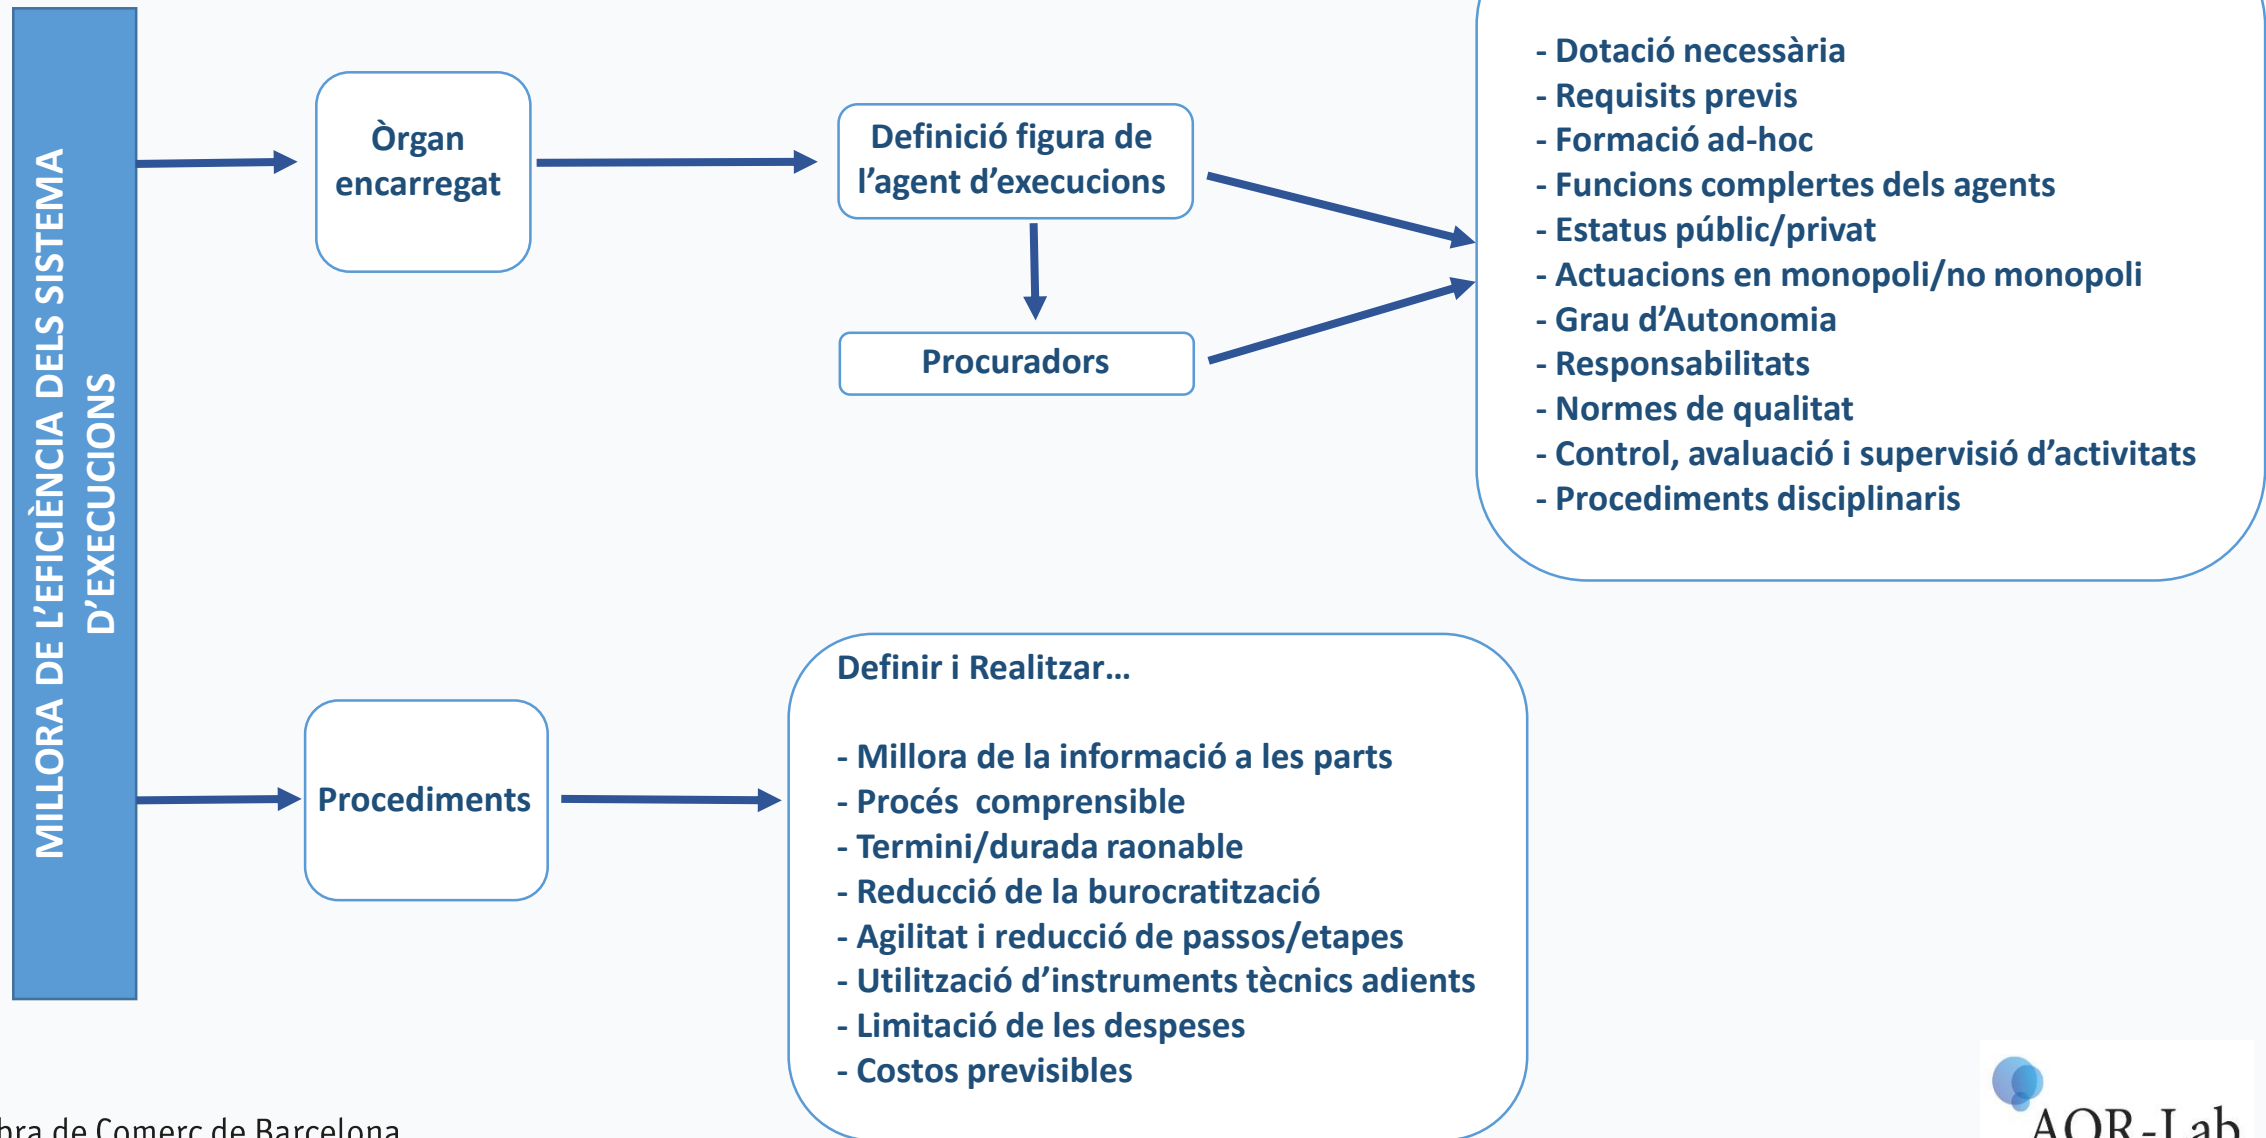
MILLORA DE L'EFICIÈNCIA DELS SISTEMA D'EXECUCIONS

Òrgan encarregat

Definició figura de l'agent d'execucions

Procuradors

- Dotació necessària
- Requisits previs
- Formació ad-hoc
- Funcions complertes dels agents
- Estatus públic/privat
- Actuacions en monopoli/no monopoli
- Grau d'Autonomia
- Responsabilitats
- Normes de qualitat
- Control, avaluació i supervisió d'activitats
- Procediments disciplinaris

Procediments

Definir i Realitzar...

- Millora de la informació a les parts
- Procés comprensible
- Termini/durada raonable
- Reducció de la burocratització
- Agilitat i reducció de passos/etapes
- Utilització d'instruments tècnics adients
- Limitació de les despeses
- Costos previsibles

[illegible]bra de Comerç de Barcelona

AQR-Lab